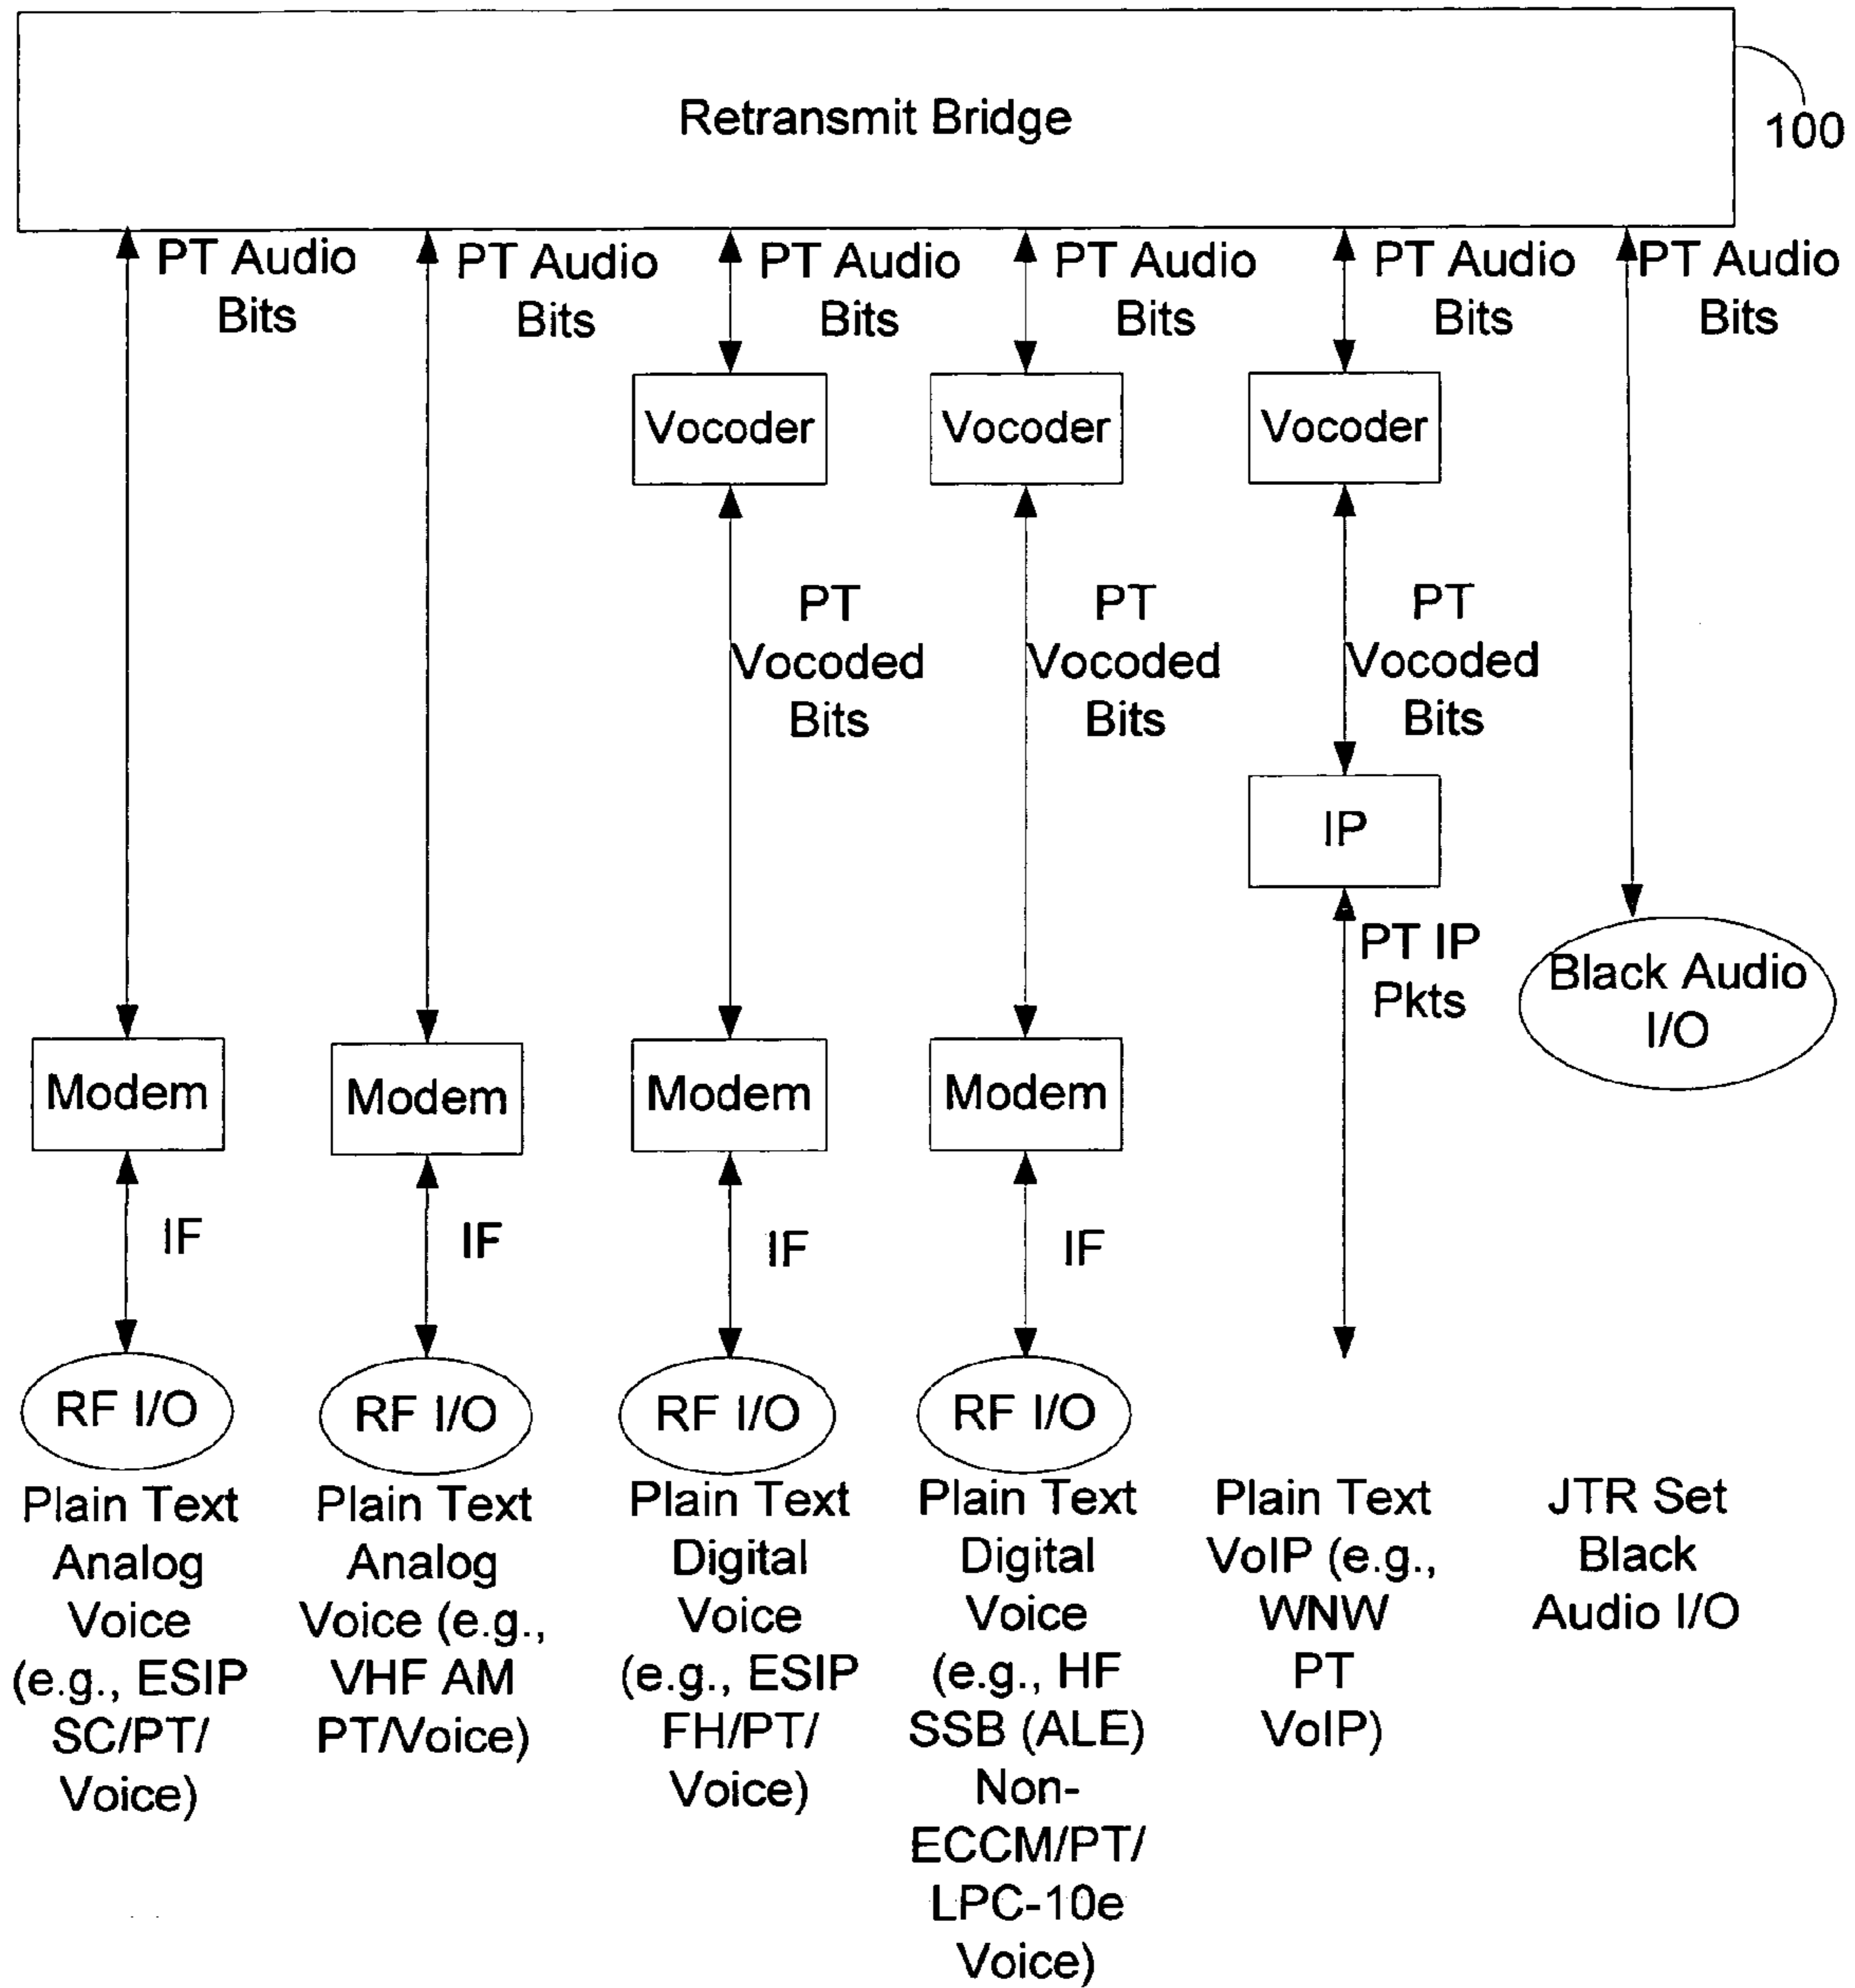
Retransmit Bridge

100

PT Audio Bits

PT Audio Bits

PT Audio Bits

PT Audio Bits

PT Audio Bits

PT Audio Bits

Vocoder

Vocoder

Vocoder

PT Vocoded Bits

PT Vocoded Bits

PT Vocoded Bits

IP

PT IP Pkts

Black Audio I/O

Modem

Modem

Modem

Modem

IF

IF

IF

IF

RF I/O

RF I/O

RF I/O

RF I/O

Plain Text Analog Voice (e.g., ESIP SC/PT/ Voice)

Plain Text Analog Voice (e.g., VHF AM PT/Voice)

Plain Text Digital Voice (e.g., ESIP FH/PT/ Voice)

Plain Text Digital Voice (e.g., HF SSB (ALE) Non-ECCM/PT/ LPC-10e Voice)

Plain Text VoIP (e.g., WNW PT VoIP)

JTR Set Black Audio I/O